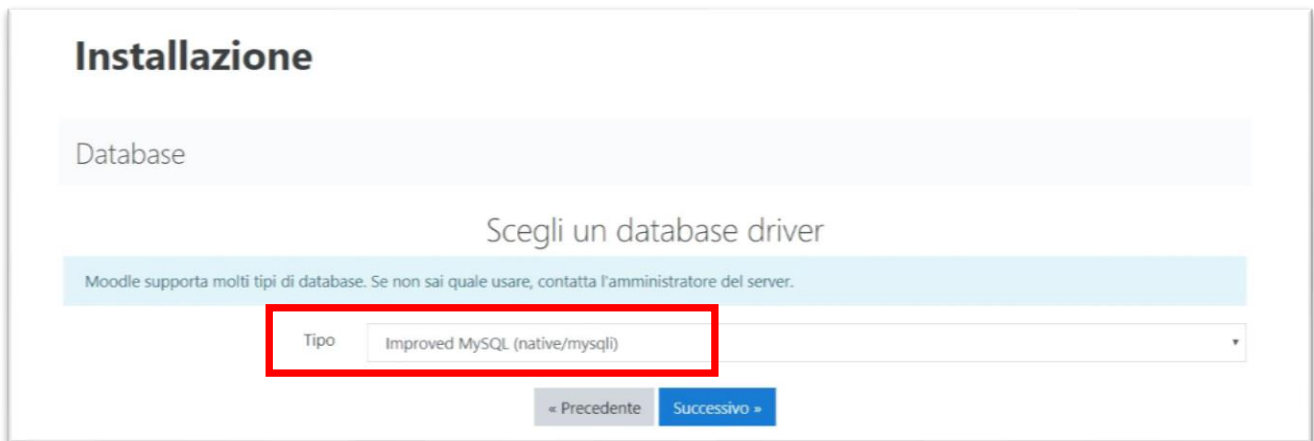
Installazione

Database

Scegli un database driver

Moodle supporta molti tipi di database. Se non sai quale usare, contatta l'amministratore del server.

Tipo Improved MySQL (native/mysqli)

« Precedente Successivo »